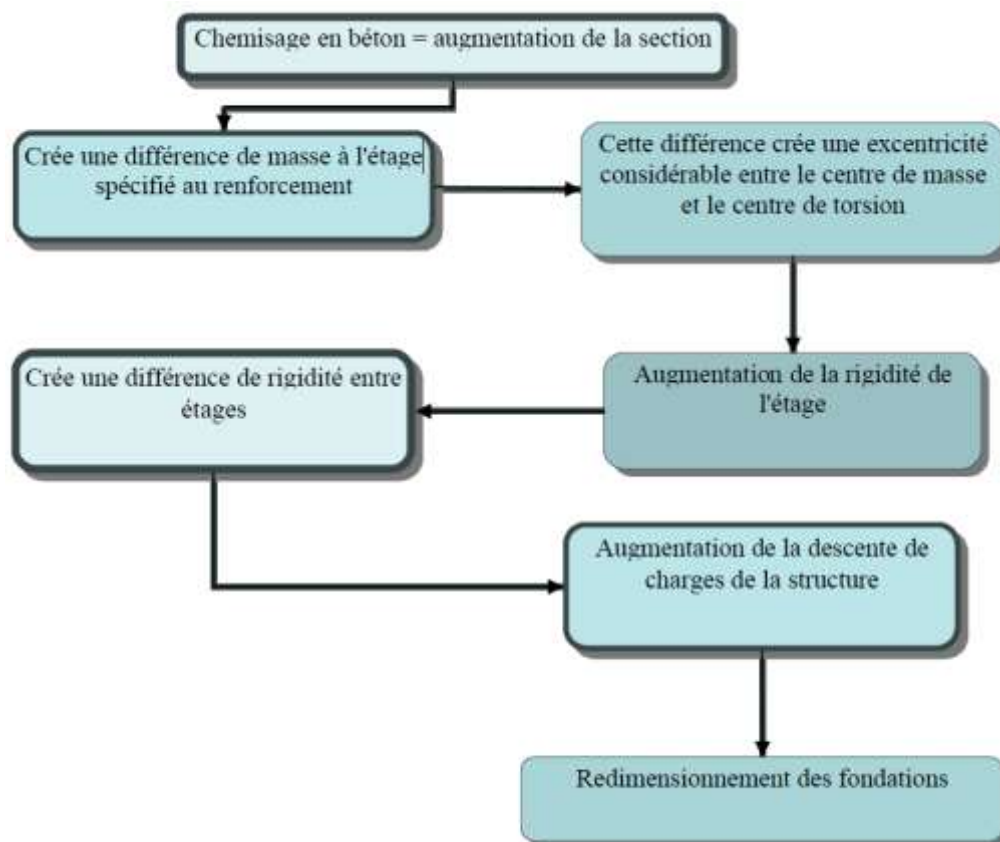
Chemisage en béton = augmentation de la section

Crée une différence de masse à l'étage spécifié au renforcement

Cette différence crée une excentricité considérable entre le centre de masse et le centre de torsion

Augmentation de la rigidité de l'étage

Crée une différence de rigidité entre étages

Augmentation de la descente de charges de la structure

Redimensionnement des fondations